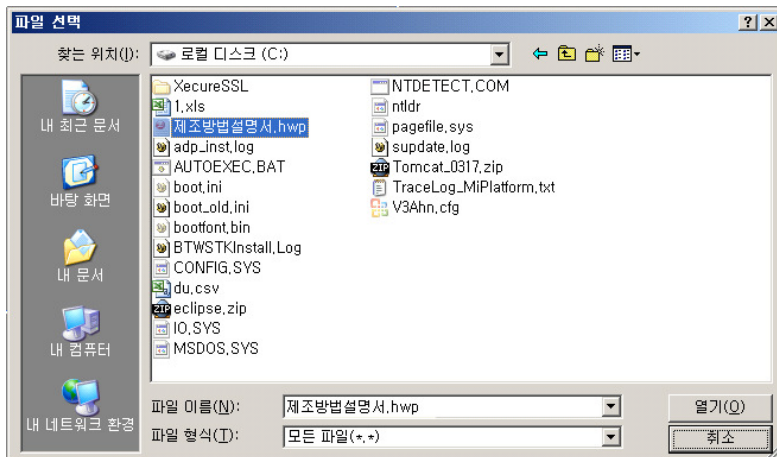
파일 선택

?  X

찾는 위치(I): 로컬 디스크 (C:)

내 최근 문서

바탕 화면

내 문서

내 컴퓨터

내 네트워크 환경

XecureSSL
1.xls
제조방법설명서.hwp
adp_inst.log
AUTOEXEC.BAT
boot.ini
boot_old.ini
bootfont.bin
BTWSTKInstall.Log
CONFIG.SYS
du.csv
eclipse.zip
IO.SYS
MSDOS.SYS

NTDETECT.COM
ntldr
pagefile.sys
supdate.log
Tomcat_0317.zip
TraceLog_MiPlatform.txt
V3Ahn.cfg

파일 이름(N): 제조방법설명서.hwp

파일 형식(T): 모든 파일(*.*)

열기(O)

취소